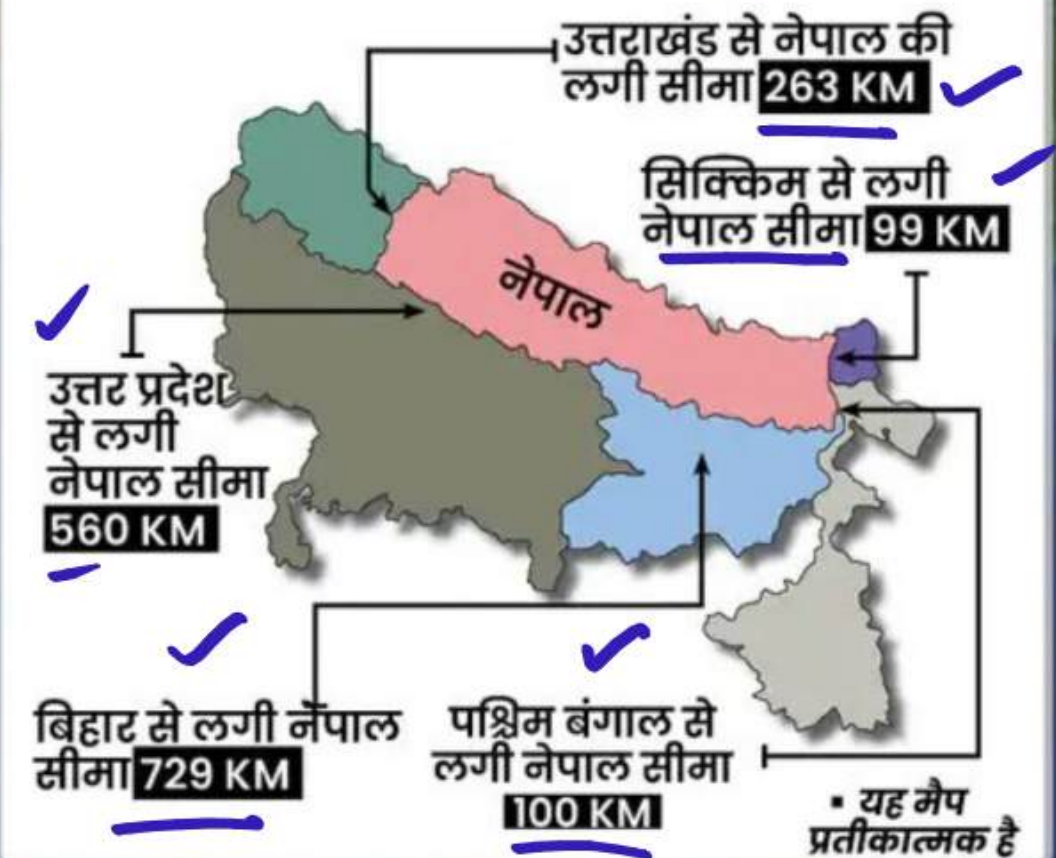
उत्तराखंड से नेपाल की लगी सीमा 263 KM

सिक्किम से लगी नेपाल सीमा 99 KM

नेपाल

उत्तर प्रदेश से लगी नेपाल सीमा 560 KM

बिहार से लगी नेपाल सीमा 729 KM

पश्चिम बंगाल से लगी नेपाल सीमा 100 KM

• यह मैप प्रतीकात्मक है